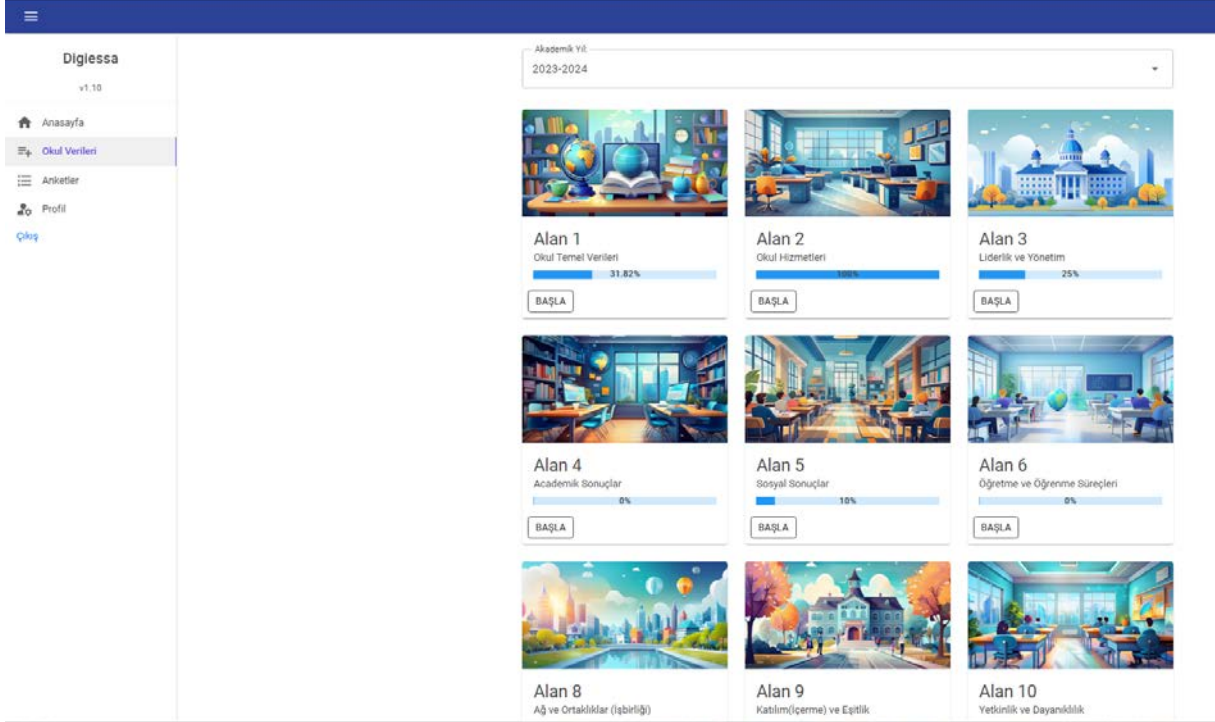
Digiessa

v1.10

Anasayfa

Okul Verileri

Anketler

Profil

Çıkış

Akademik Yıl

2023-2024

Alan 1

Okul Temel Verileri

31.82%

BAŞLA

Alan 2

Okul Hizmetleri

100%

BAŞLA

Alan 3

Liderlik ve Yönetim

25%

BAŞLA

Alan 4

Academik Sonuçlar

0%

BAŞLA

Alan 5

Sosyal Sonuçlar

10%

BAŞLA

Alan 6

Öğretme ve Öğrenme Süreçleri

0%

BAŞLA

Alan 8

Ağ ve Ortaklıklar (İşbirliği)

Alan 9

Katılım(İçerme) ve Eşitlik

Alan 10

Yetkinlik ve Dayanıklılık